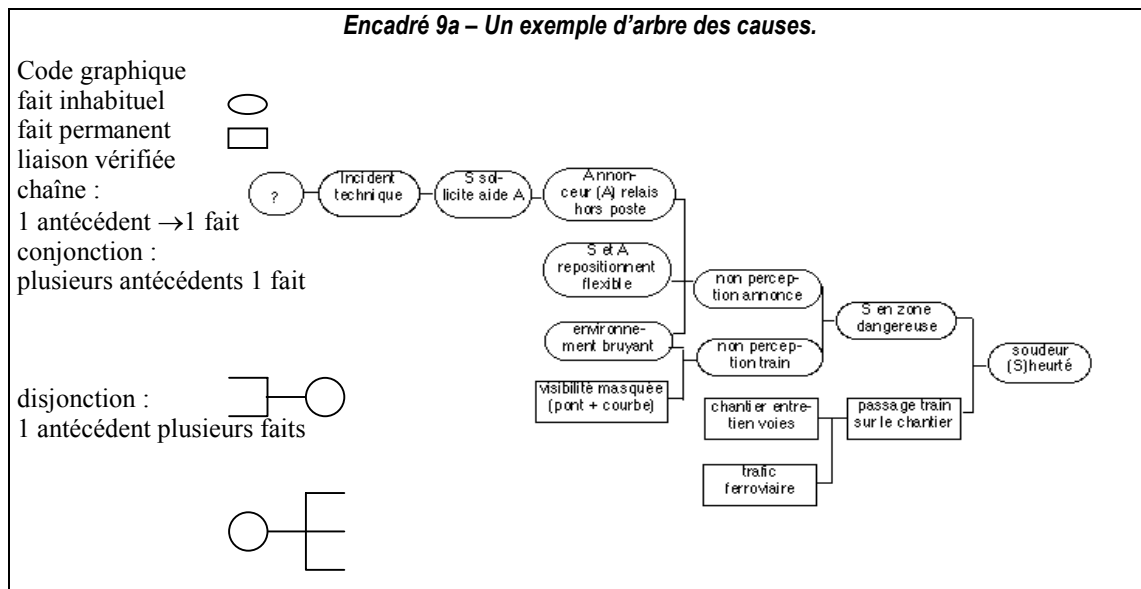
Encadré 9a – Un exemple d'arbre des causes.

Code graphique
fait inhabituel
fait permanent
liaison vérifiée
chaîne :
1 antécédent $\rightarrow$1 fait
conjonction :
plusieurs antécédents 1 fait

disjonction :
1 antécédent plusieurs faits

?

Incident technique

S sollicite aide A

Annonceur (A) relais hors poste

S et A repositionnement flexible

environnement bruyant

visibilité masquée (pont + courbe)

non perception annonce

non perception train

S en zone dangereuse

soudeur (S)heurté

chantier entretien voies

passage train sur le chantier

trafic ferroviaire